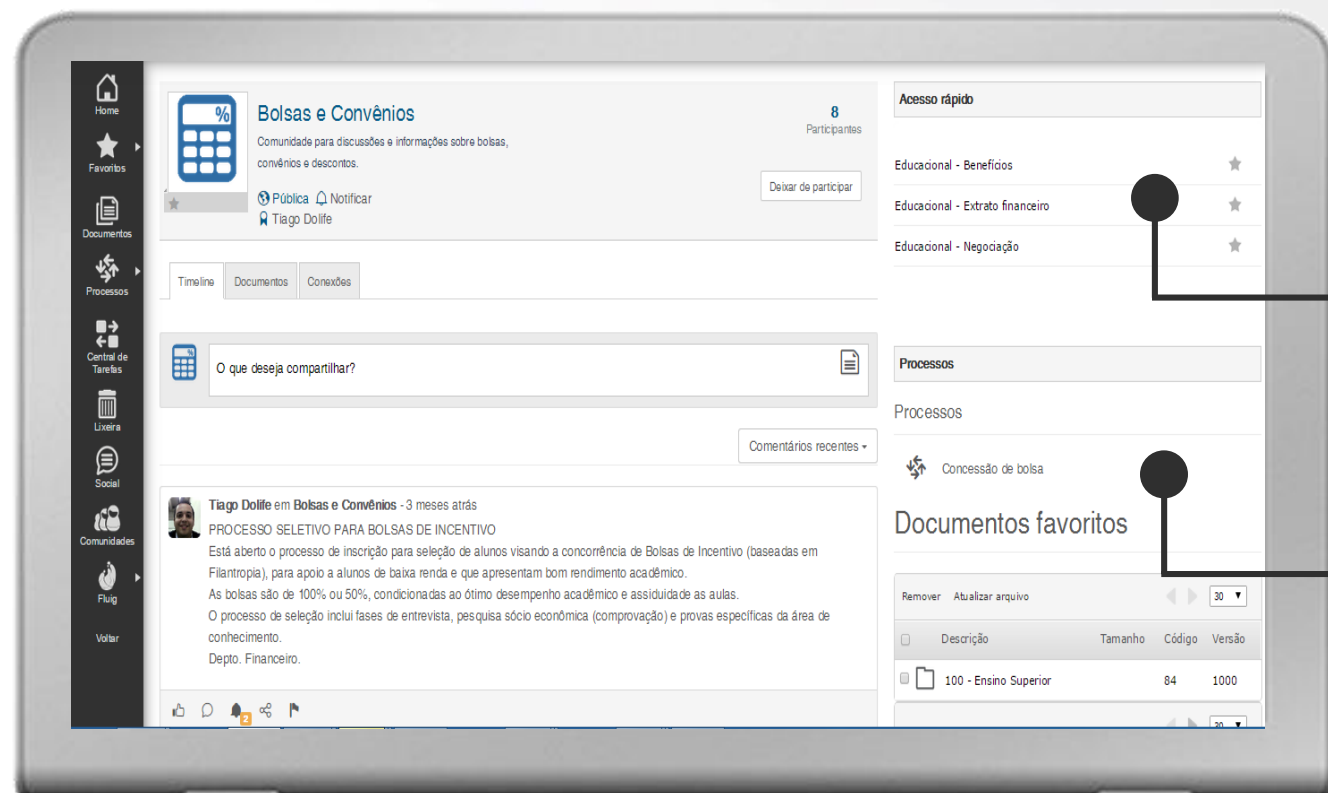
Home
Favoritos
Documentos
Processos
Central de Tarefas
Lixeira
Social
Comunidades
Fluig
Voltar

Bolsas e Convênios
Comunidade para discussões e informações sobre bolsas, convênios e descontos.
Pública Notificar
Tiago Dolife

8
Participantes

Deixar de participar

Timeline Documentos Conexões

O que deseja compartilhar?

Comentários recentes

Tiago Dolife em Bolsas e Convênios - 3 meses atrás
PROCESSO SELETIVO PARA BOLSAS DE INCENTIVO
Está aberto o processo de inscrição para seleção de alunos visando a concorrência de Bolsas de Incentivo (baseadas em Filantropia), para apoio a alunos de baixa renda e que apresentam bom rendimento acadêmico.
As bolsas são de 100% ou 50%, condicionadas ao ótimo desempenho acadêmico e assiduidade as aulas.
O processo de seleção inclui fases de entrevista, pesquisa sócio econômica (comprovação) e provas específicas da área de conhecimento.
Depto. Financeiro.

2

Acesso rápido
Educacional - Benefícios
Educacional - Extrato financeiro
Educacional - Negociação

Processos
Processos
Concessão de bolsa

Documentos favoritos
Remover Atualizar arquivo 30

| Descrição | Tamanho | Código | Versão |
|---|---|---|---|
| 100 - Ensino Superior | | 84 | 1000 |

30